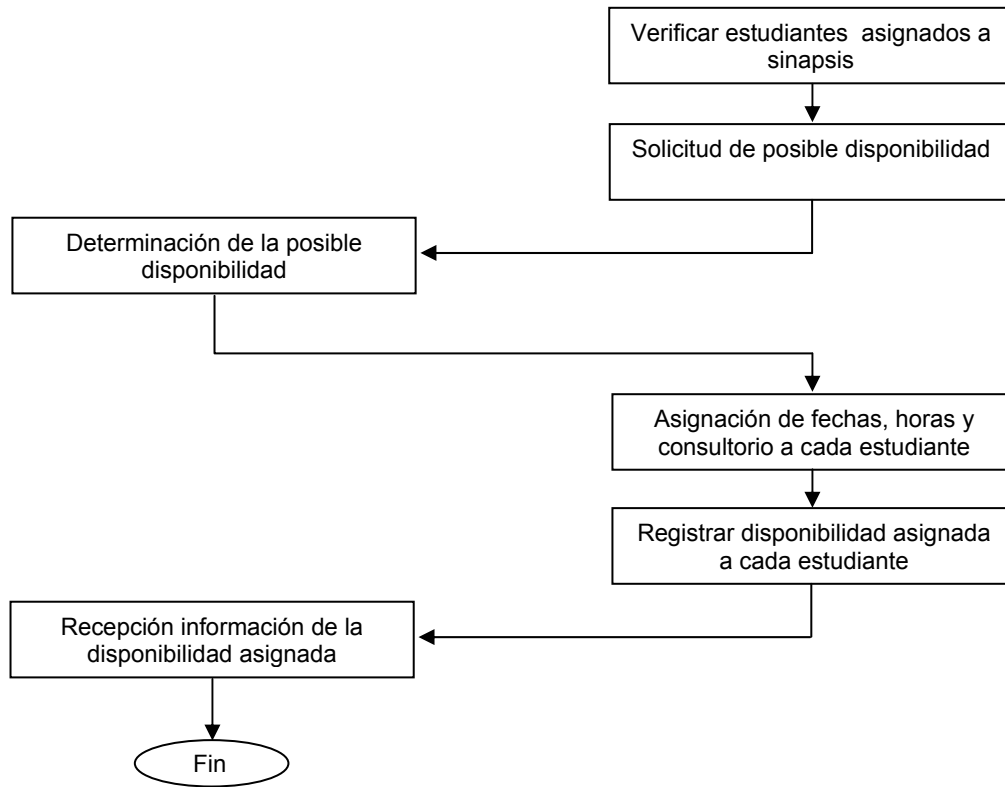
Verificar estudiantes asignados a sinapsis

Solicitud de posible disponibilidad

Determinación de la posible disponibilidad

Asignación de fechas, horas y consultorio a cada estudiante

Registrar disponibilidad asignada a cada estudiante

Recepción información de la disponibilidad asignada

Fin